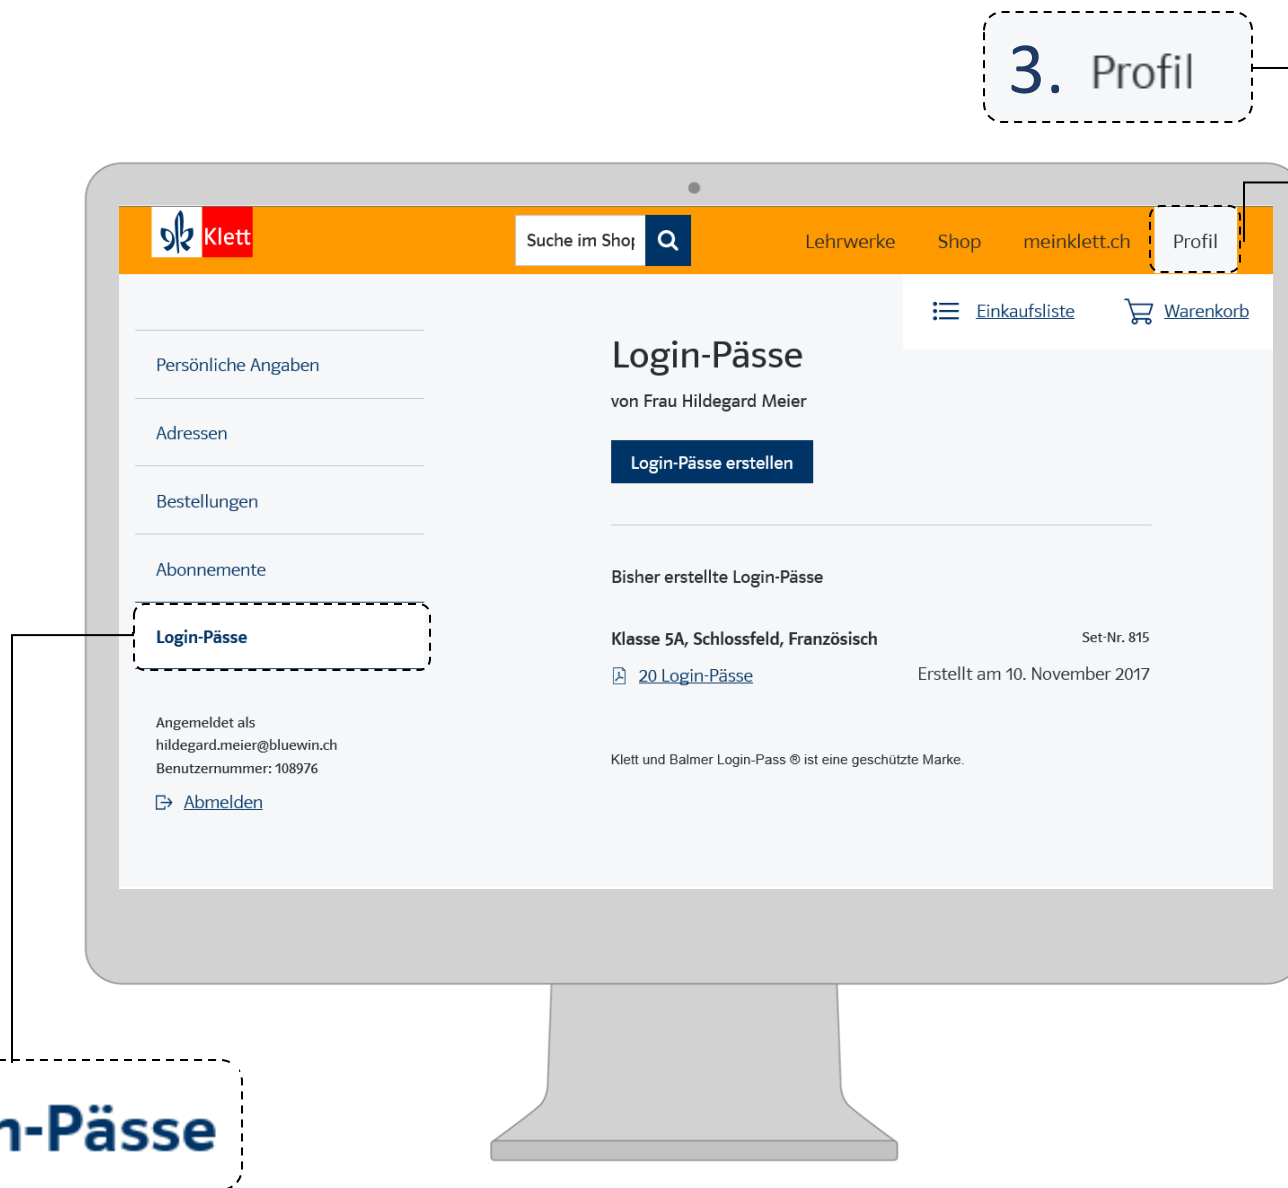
3. Profil

Klett

Suche im Shop

Lehrwerke Shop meinklett.ch Profil

Einkaufsliste Warenkorb

Persönliche Angaben

Adressen

Bestellungen

Abonnemente

Login-Pässe

Angemeldet als
hildegard.meier@bluewin.ch
Benutzernummer: 108976

Abmelden

Login-Pässe

von Frau Hildegard Meier

Login-Pässe erstellen

Bisher erstellte Login-Pässe

Klasse 5A, Schlossfeld, Französisch

Set-Nr. 815

20 Login-Pässe

Erstellt am 10. November 2017

Klett und Balmer Login-Pass ® ist eine geschützte Marke.

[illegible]n-Pässe